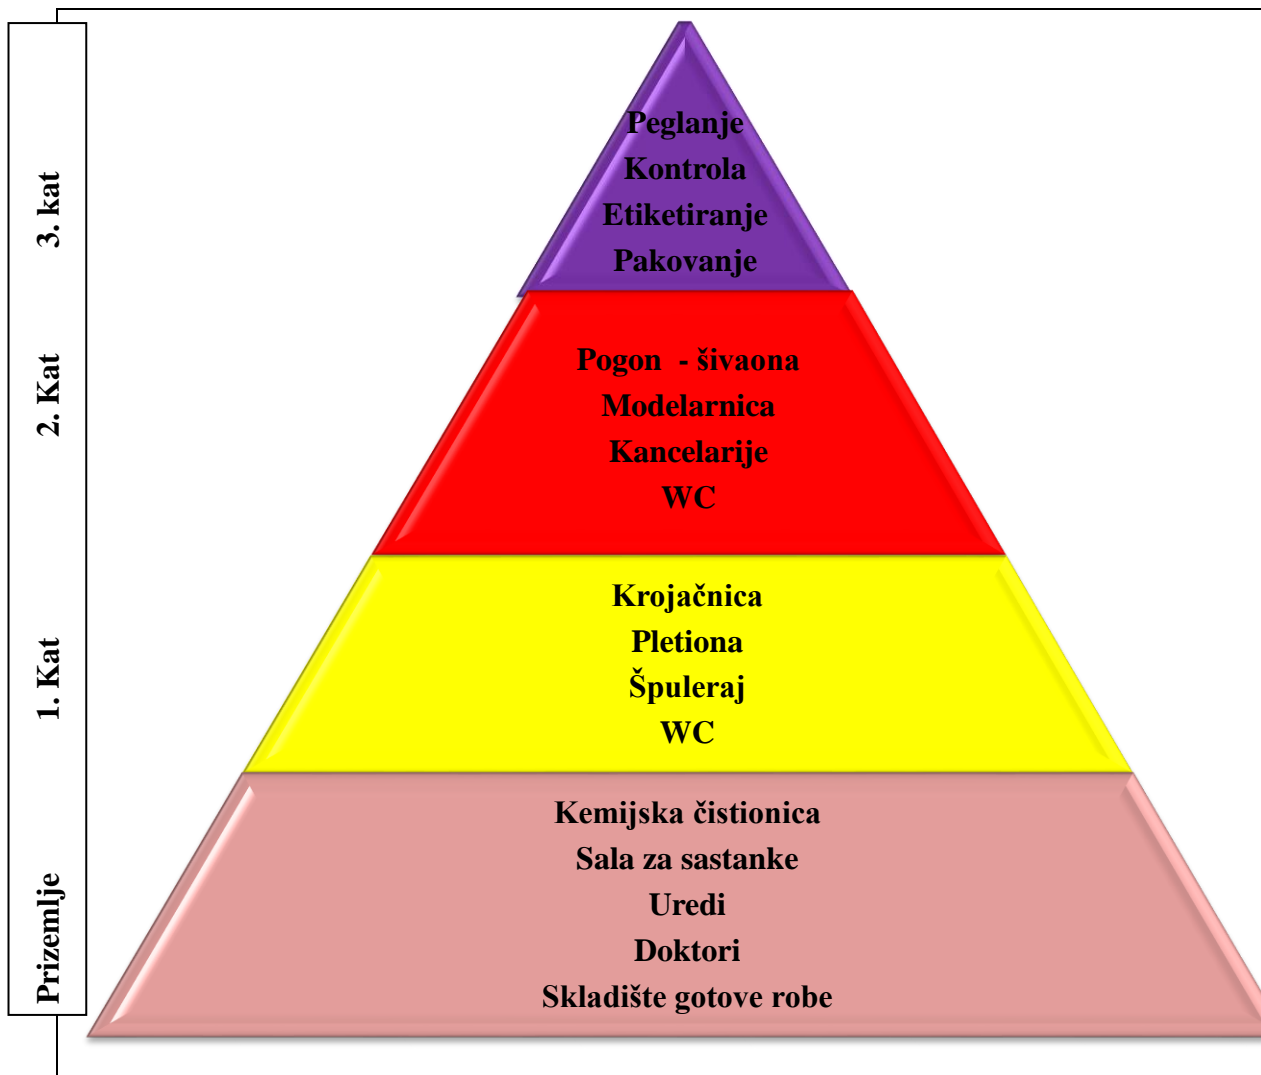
3. kat

2. Kat

1. Kat

Prizemlje

Peglanje
Kontrola
Etiketiranje
Pakovanje

Pogon - šivaona
Modelarnica
Kancelarije
WC

Krojačnica
Pletiona
Špuleraj
WC

Kemijska čistionica
Sala za sastanke
Uredi
Doktori
Skladište gotove robe